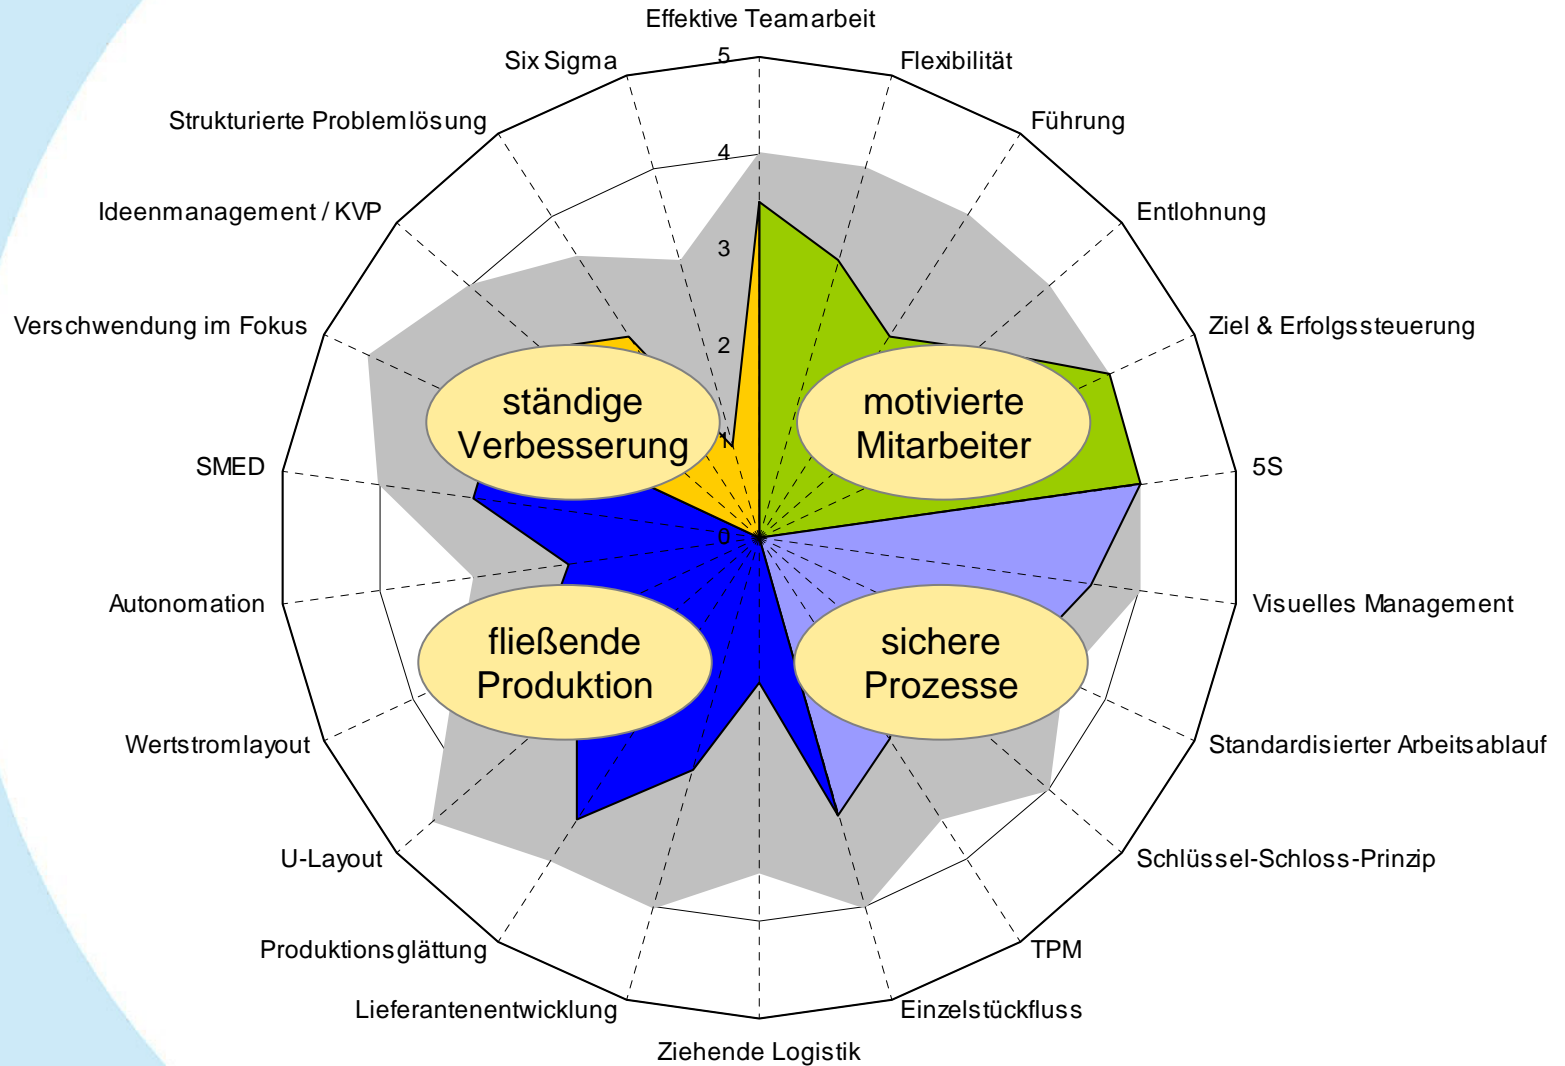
Effektive Teamarbeit
Flexibilität
Führung
Entlohnung
Ziel & Erfolgssteuerung
5S
Visuelles Management
Standardisierter Arbeitsablauf
Schlüssel-Schloss-Prinzip
TPM
Einzelstückfluss
Ziehende Logistik
Lieferantenentwicklung
Produktionsglättung
U-Layout
Wertstromlayout
Autonomation
SMED
Verschwendung im Fokus
Ideenmanagement / KVP
Strukturierte Problemlösung
Six Sigma

5
4
3
2
1
0

ständige Verbesserung
motivierte Mitarbeiter
fließende Produktion
sichere Prozesse